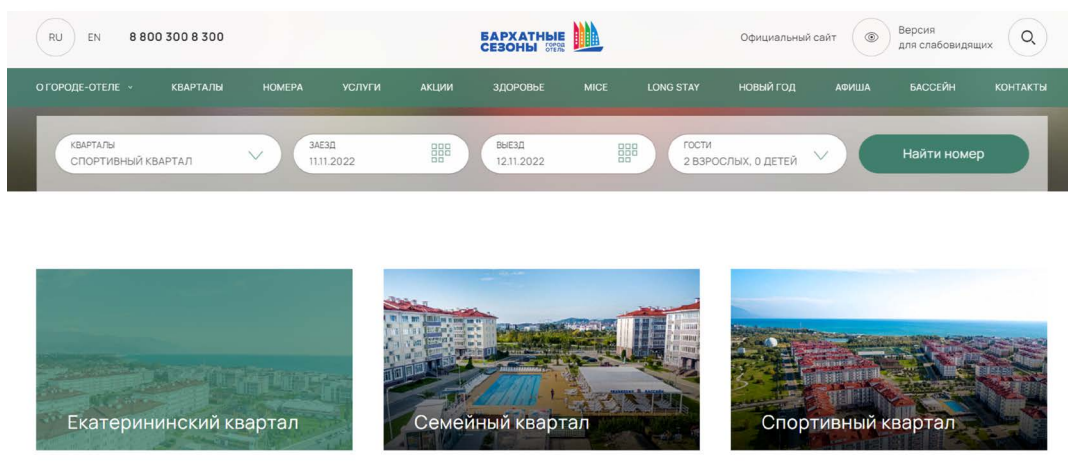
RU EN 8 800 300 8 300

БАРХАТНЫЕ СЕЗОНЫ город отель

Официальный сайт

Версия для слабовидящих

О ГОРОДЕ-ОТЕЛЕ КВАРТАЛЫ НОМЕРА УСЛУГИ АКЦИИ ЗДОРОВЬЕ MICE LONG STAY НОВЫЙ ГОД АФИША БАССЕЙН КОНТАКТЫ

КВАРТАЛЫ
СПОРТИВНЫЙ КВАРТАЛ

ЗАЕЗД
11.11.2022

ВЫЕЗД
12.11.2022

ГОСТИ
2 ВЗРОСЛЫХ, 0 ДЕТЕЙ

Найти номер

Екатерининский квартал

Семейный квартал

Спортивный квартал